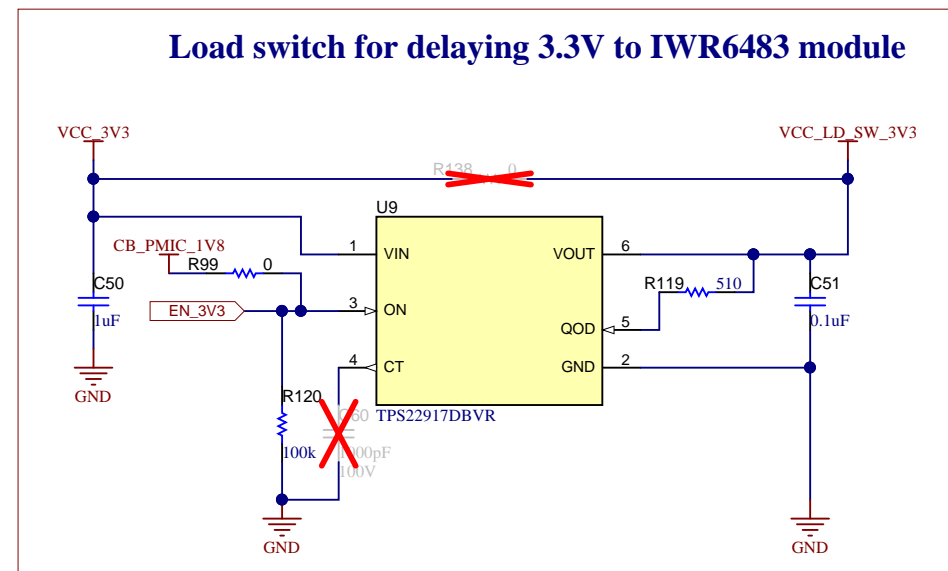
Load switch for delaying 3.3V to IWR6483 module

VCC_3V3

VCC_LD_SW_3V3

R138 0

U9

CB_PMIC_1V8

R99 0

1 VIN

VOUT 6

C50

1uF

EN_3V3

3 ON

R119 510

C51

0.1uF

QOD 5

4 CT

GND 2

R120

C60

TPS22917DBVR

100k

1000pF

100V

GND

GND

GND